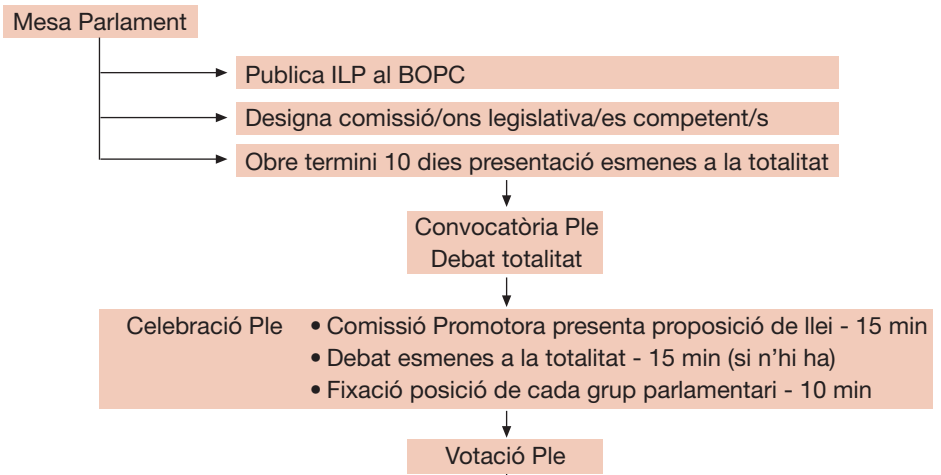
Mesa Parlament

Publica ILP al BOPC

Designa comissió/ons legislativa/es competent/s

Obre termini 10 dies presentació esmenes a la totalitat

Convocatòria Ple
Debat totalitat

Celebració Ple
• Comissió Promotora presenta proposició de llei - 15 min
• Debat esmenes a la totalitat - 15 min (si n'hi ha)
• Fixació posició de cada grup parlamentari - 10 min

Votació Ple